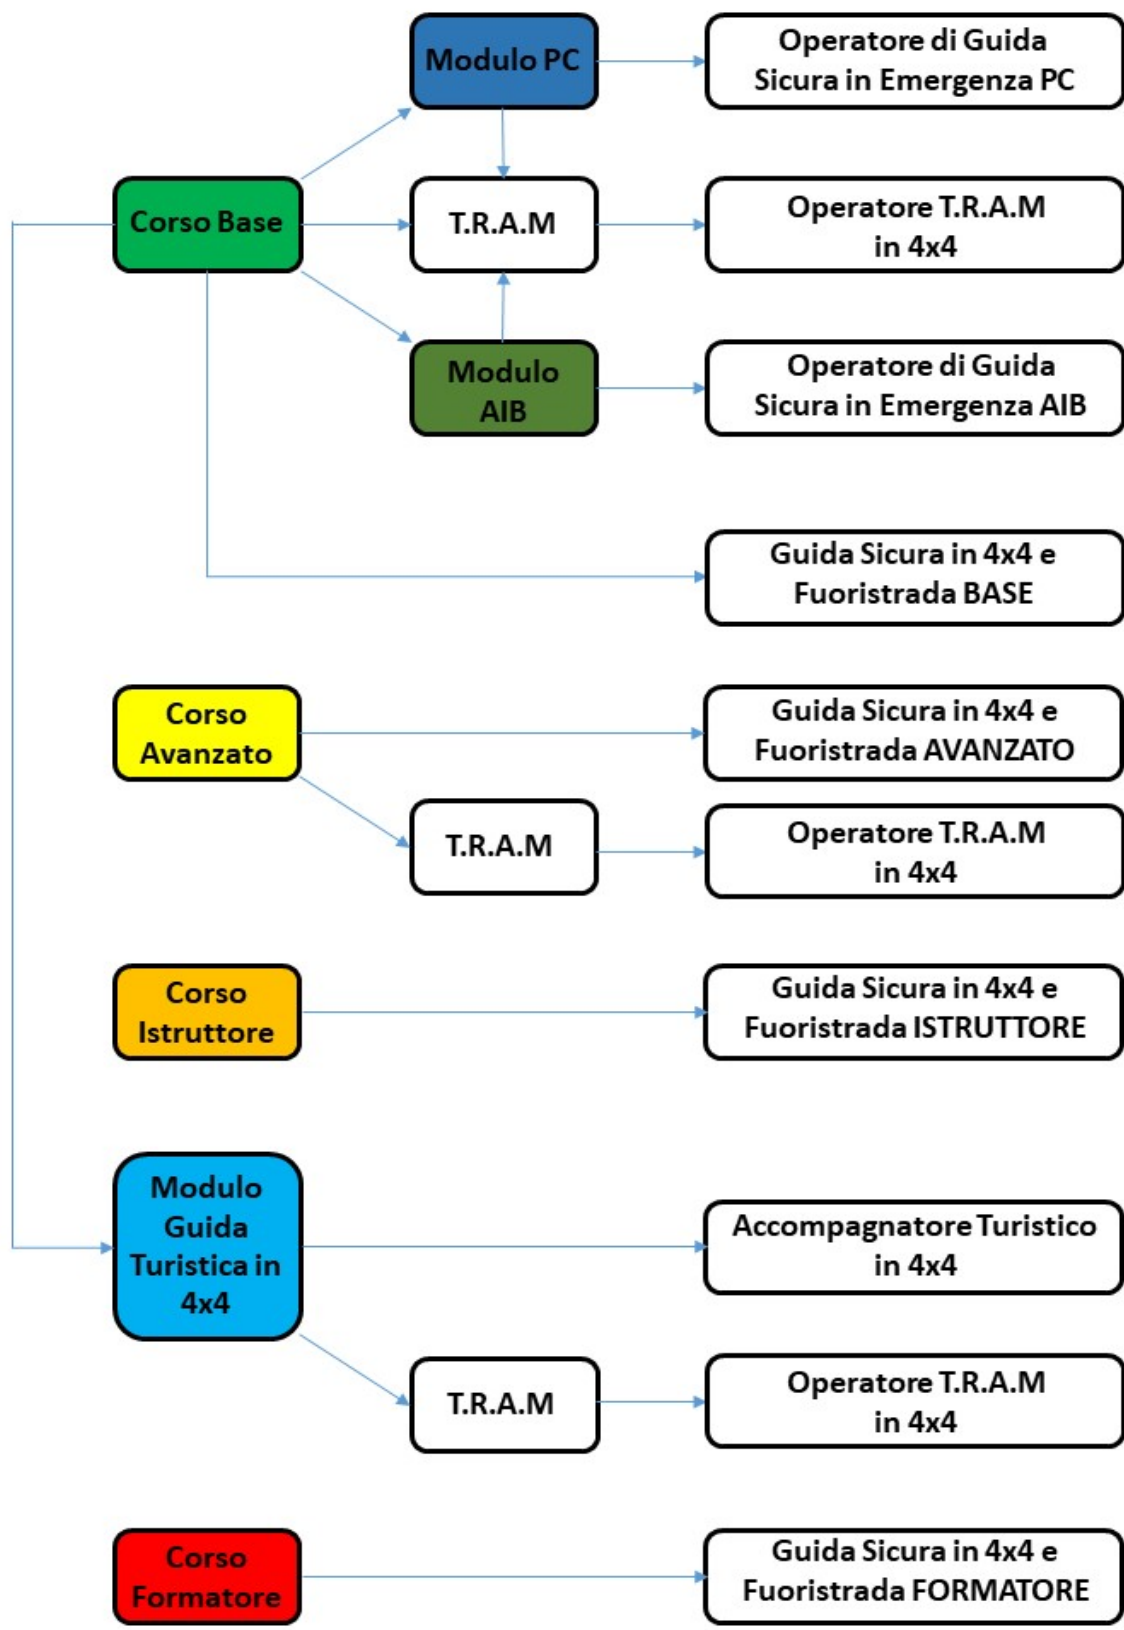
Modulo PC

Operatore di Guida Sicura in Emergenza PC

Corso Base

T.R.A.M

Operatore T.R.A.M in 4x4

Modulo AIB

Operatore di Guida Sicura in Emergenza AIB

Guida Sicura in 4x4 e Fuoristrada BASE

Corso Avanzato

Guida Sicura in 4x4 e Fuoristrada AVANZATO

T.R.A.M

Operatore T.R.A.M in 4x4

Corso Istruttore

Guida Sicura in 4x4 e Fuoristrada ISTRUTTORE

Modulo Guida Turistica in 4x4

Accompagnatore Turistico in 4x4

T.R.A.M

Operatore T.R.A.M in 4x4

Corso Formatore

Guida Sicura in 4x4 e Fuoristrada FORMATORE